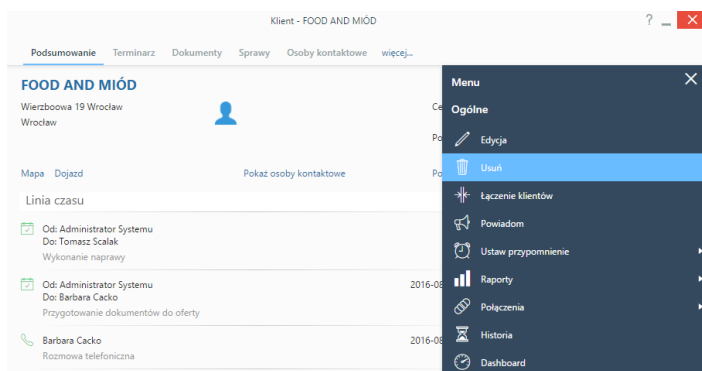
Klient - FOOD AND MIÓD

? _ ✕

Podsumowanie Terminarz Dokumenty Sprawy Osoby kontaktowe więcej...

FOOD AND MIÓD

Wierzbowa 19 Wrocław
Wrocław

Ce

Po

Mapa Dojazd

Pokaż osoby kontaktowe

Po

Linia czasu

Od: Administrator Systemu
Do: Tomasz Scalak
Wykonanie naprawy

Od: Administrator Systemu
Do: Barbara Cacko
Przygotowanie dokumentów do oferty

2016-08

Barbara Cacko
Rozmowa telefoniczna

2016-08

Menu

Ogólne

Edycja

Usuń

Łączenie klientów

Powiadom

Ustaw przypomnienie

Raporty

Połączenia

Historia

Dashboard